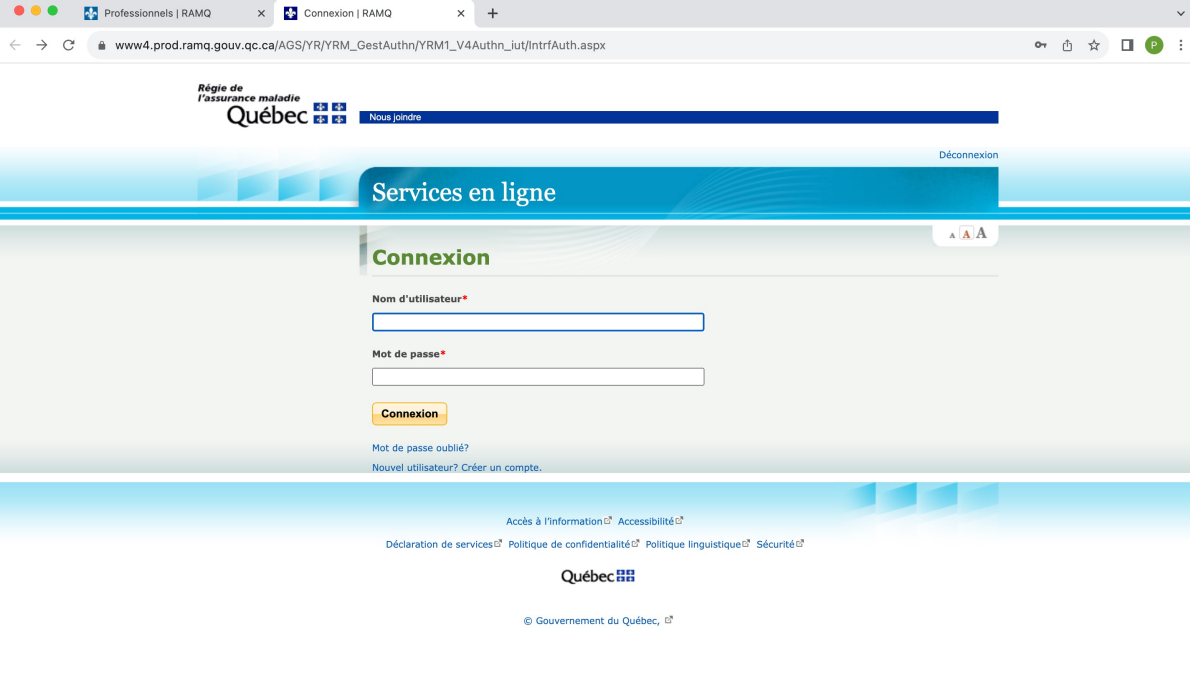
Professionnels | RAMQ
Connexion | RAMQ
www4.prod.ramq.gouv.qc.ca/AGS/YR/YRM_GestAuthn/YRM1_V4Authn_iut/IntrfAuth.aspx
P

Régie de l'assurance maladie
Québec
Nous joindre

Déconnexion

Services en ligne

A A A

Connexion

Nom d'utilisateur*

Mot de passe*

Connexion

Mot de passe oublié?
Nouvel utilisateur? Créer un compte.

Accès à l'information Accessibilité

Déclaration de services Politique de confidentialité Politique linguistique Sécurité

Québec

© Gouvernement du Québec,